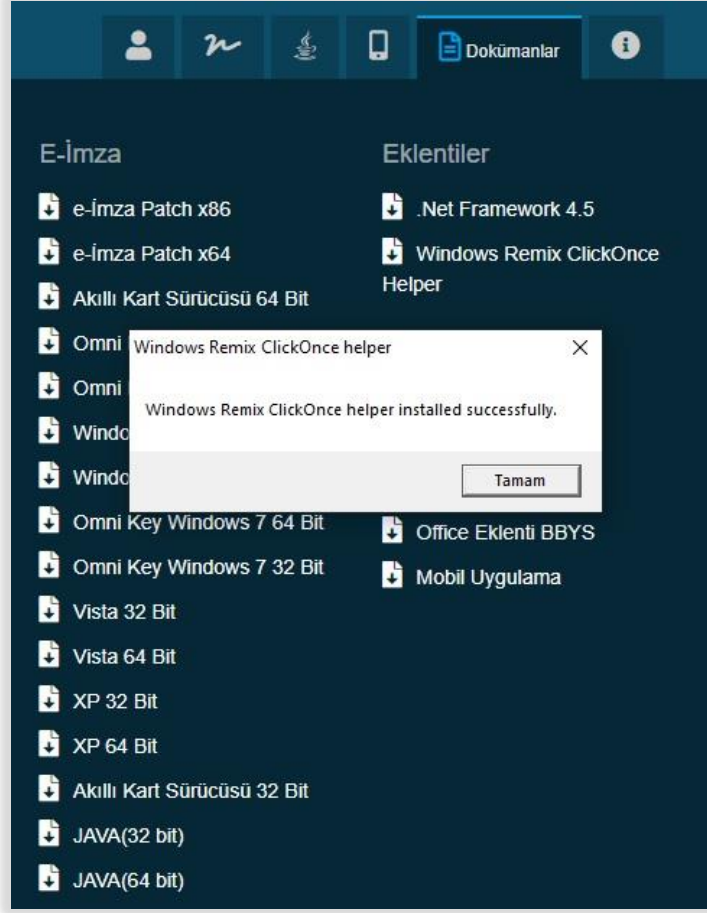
Dokümanlar

E-İmza

e-İmza Patch x86

e-İmza Patch x64

Akıllı Kart Sürücüsü 64 Bit

Omni

Omni

Windo

Windo

Omni Key Windows 7 64 Bit

Omni Key Windows 7 32 Bit

Vista 32 Bit

Vista 64 Bit

XP 32 Bit

XP 64 Bit

Akıllı Kart Sürücüsü 32 Bit

JAVA(32 bit)

JAVA(64 bit)

Eklentiler

.Net Framework 4.5

Windows Remix ClickOnce Helper

Office Eklenti BBYS

Mobil Uygulama

Windows Remix ClickOnce helper

Windows Remix ClickOnce helper installed successfully.

Tamam